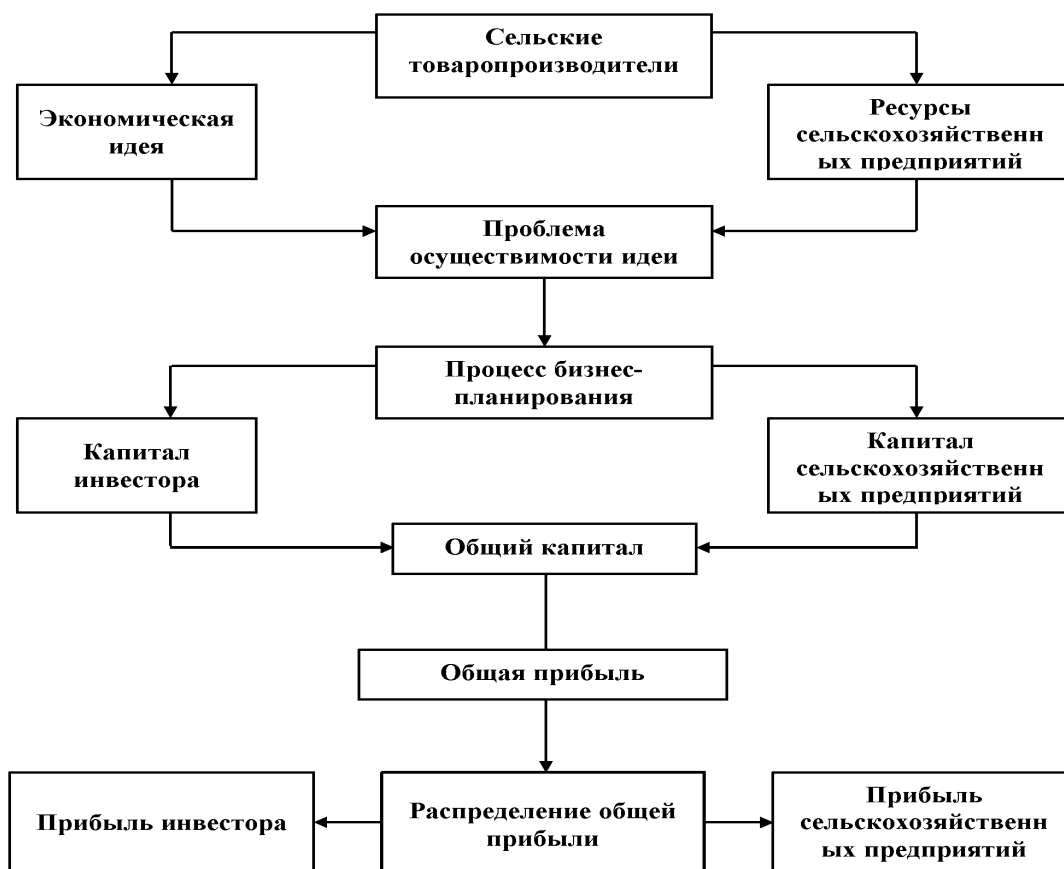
Сельские товаропроизводители

Экономическая идея

Ресурсы сельскохозяйственн ых предприятий

Проблема осуществимости идеи

Процесс бизнес-планирования

Капитал инвестора

Капитал сельскохозяйственн ых предприятий

Общий капитал

Общая прибыль

Прибыль инвестора

Распределение общей прибыли

Прибыль сельскохозяйственн ых предприятий